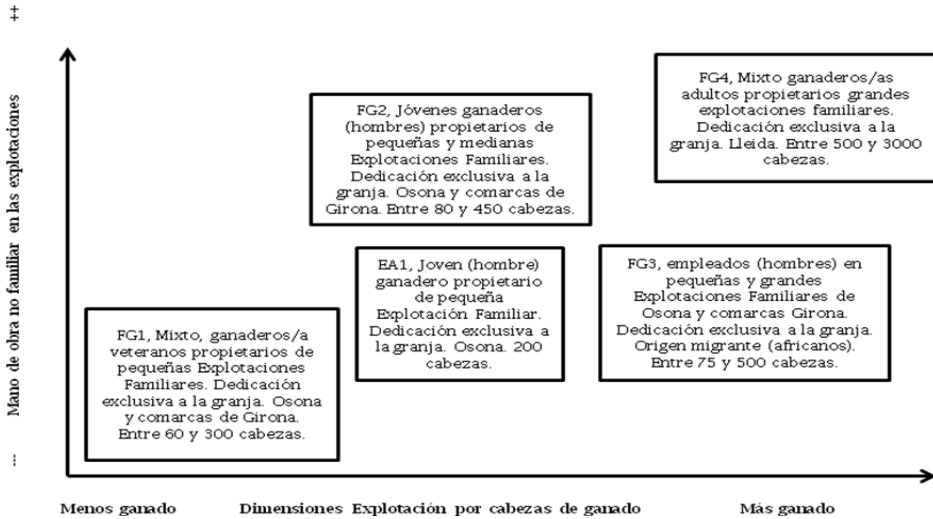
+

Mano de obra no familiar en las explotaciones

-

FG2, Jóvenes ganaderos (hombres) propietarios de pequeñas y medianas Explotaciones Familiares. Dedicación exclusiva a la granja. Osona y comarcas de Girona. Entre 80 y 450 cabezas.

FG4, Mixto ganaderos/as adultos propietarios grandes explotaciones familiares. Dedicación exclusiva a la granja. Lleida. Entre 500 y 3000 cabezas.

EA1, Joven (hombre) ganadero propietario de pequeña Explotación Familiar. Dedicación exclusiva a la granja. Osona. 200 cabezas.

FG3, empleados (hombres) en pequeñas y grandes Explotaciones Familiares de Osona y comarcas Girona. Dedicación exclusiva a la granja. Origen migrante (africanos). Entre 75 y 500 cabezas.

FG1, Mixto, ganaderos/a veteranos propietarios de pequeñas Explotaciones Familiares. Dedicación exclusiva a la granja. Osona y comarcas de Girona. Entre 60 y 300 cabezas.

Menos ganado Dimensiones Explotación por cabezas de ganado Más ganado